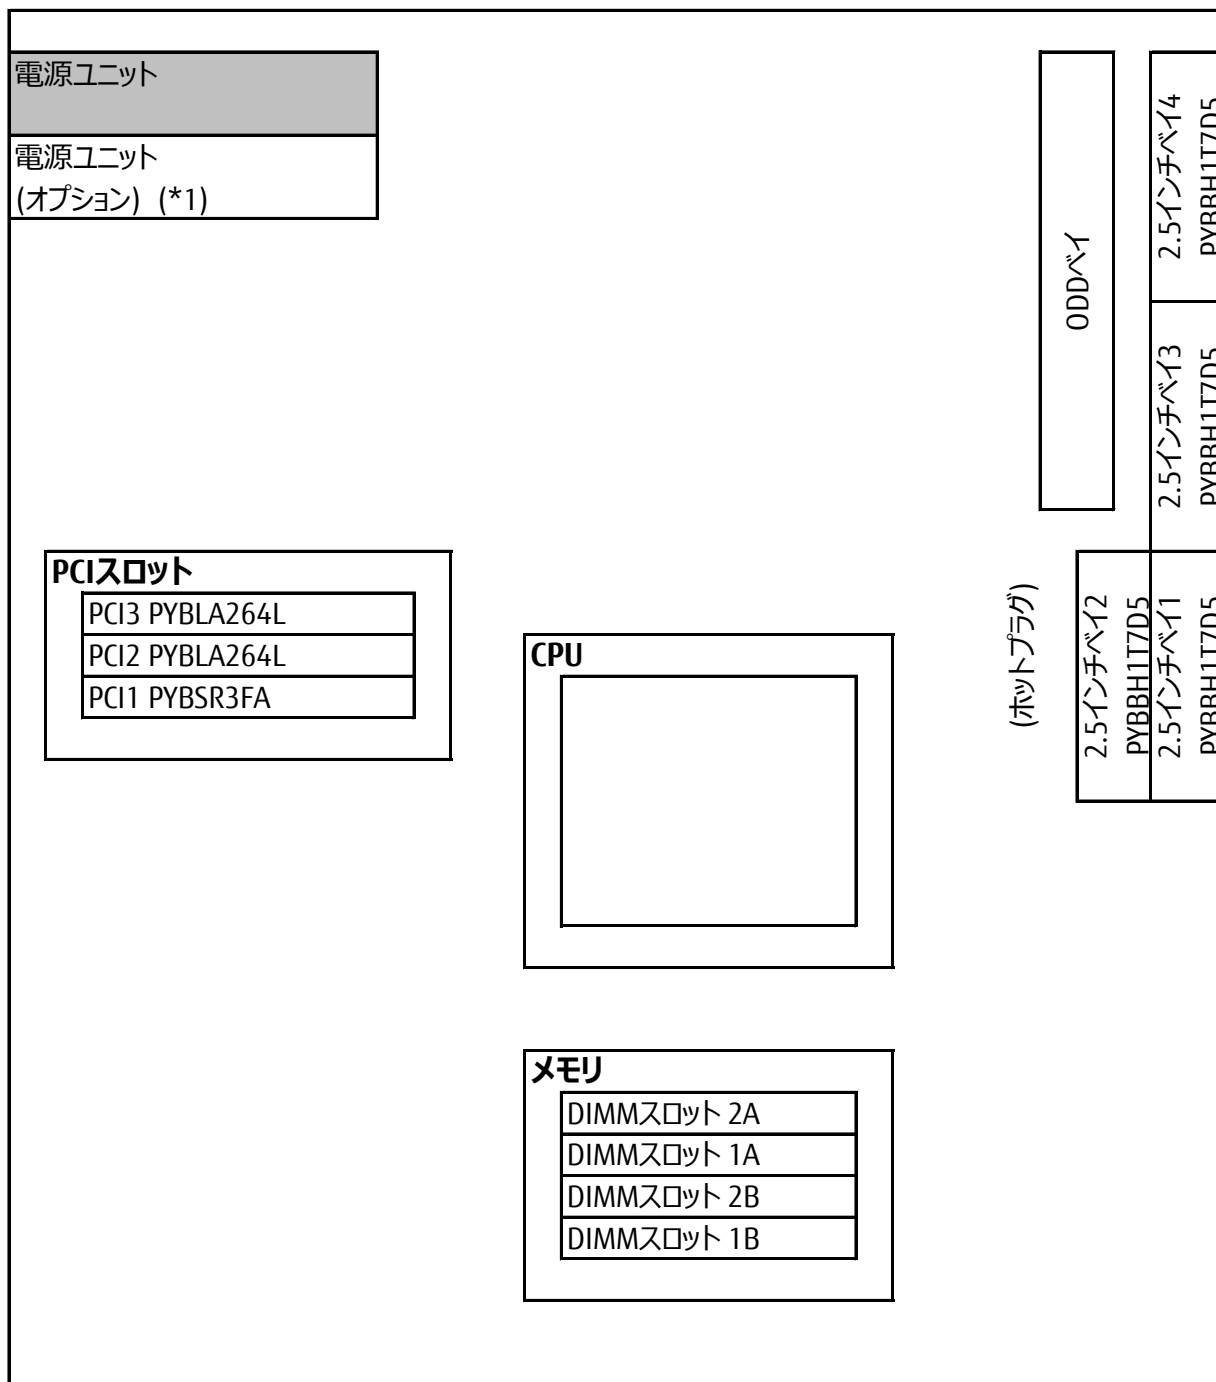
電源ユニット

電源ユニット
(オプション) (*1)

ODDベイ

2.5インチベイ4
PYBBH1T7D5

2.5インチベイ3
PYBBH1T7D5

(ホットプラグ)

2.5インチベイ2
PYBBH1T7D5

2.5インチベイ1
PYBBH1T7D5

PCIスロット
PCI3 PYBLA264L
PCI2 PYBLA264L
PCI1 PYBSR3FA

CPU

メモリ
DIMMスロット 2A
DIMMスロット 1A
DIMMスロット 2B
DIMMスロット 1B